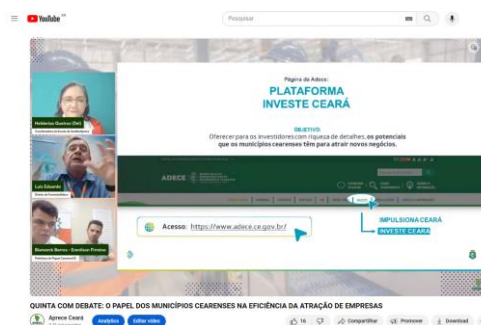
YouTube

Pesquisar

Helderiza Queiroz (Sel)

Luiz Eduardo

Bismarck Barros - Danilson Pinheiro

Página do Adece:

PLATAFORMA INVESTE CEARÁ

OBJETIVO
Oferecer para os investidores com riqueza de detalhes, os potenciais que os municípios cearenses têm para atrair novos negócios.

ADECE

Acesso: https://www.adece.ce.gov.br/

IMPULSIONA CEARÁ

INVESTE CEARÁ

QUINTA COM DEBATE: O PAPEL DOS MUNICÍPIOS CEARENSES NA EFICIÊNCIA DA ATRAÇÃO DE EMPRESAS

Adece Ceará

Analytics

Editar vídeo

16

Compartilhar

Promover

Download